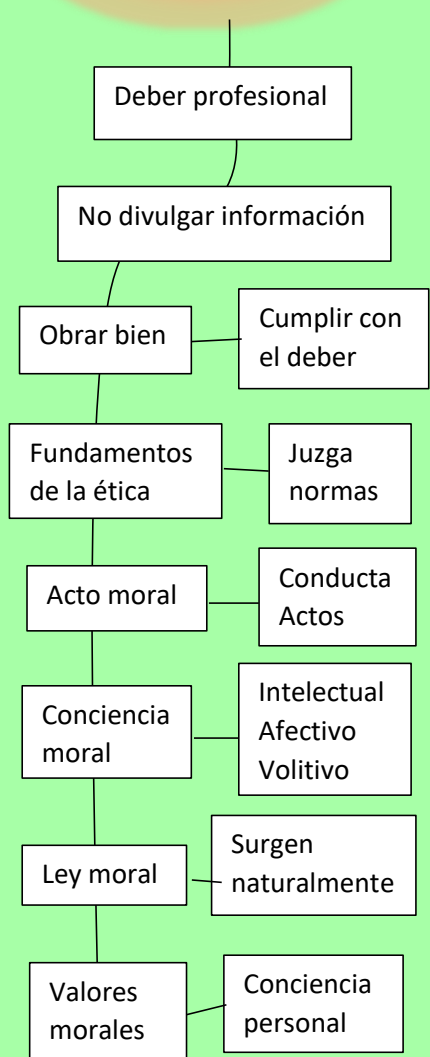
Deber profesional

No divulgar información

Obrar bien

Cumplir con el deber

Fundamentos de la ética

Juzga normas

Acto moral

Conducta Actos

Conciencia moral

Intelectual Afectivo Volitivo

Ley moral

Surgen naturalmente

Valores morales

Conciencia personal